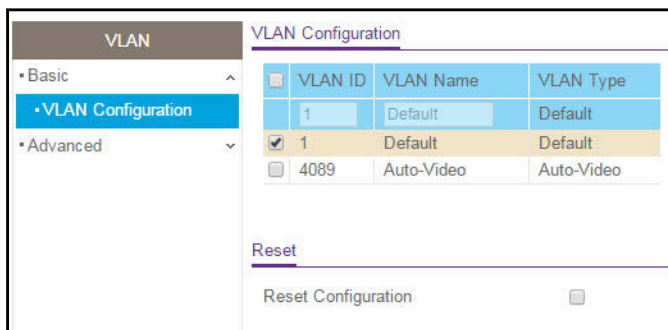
VLAN
• Basic
• VLAN Configuration
• Advanced

VLAN Configuration

| | VLAN ID | VLAN Name | VLAN Type |
|---|---|---|---|
| | 1 | Default | Default |
| ☑ | 1 | Default | Default |
| ☐ | 4089 | Auto-Video | Auto-Video |

Reset

Reset Configuration